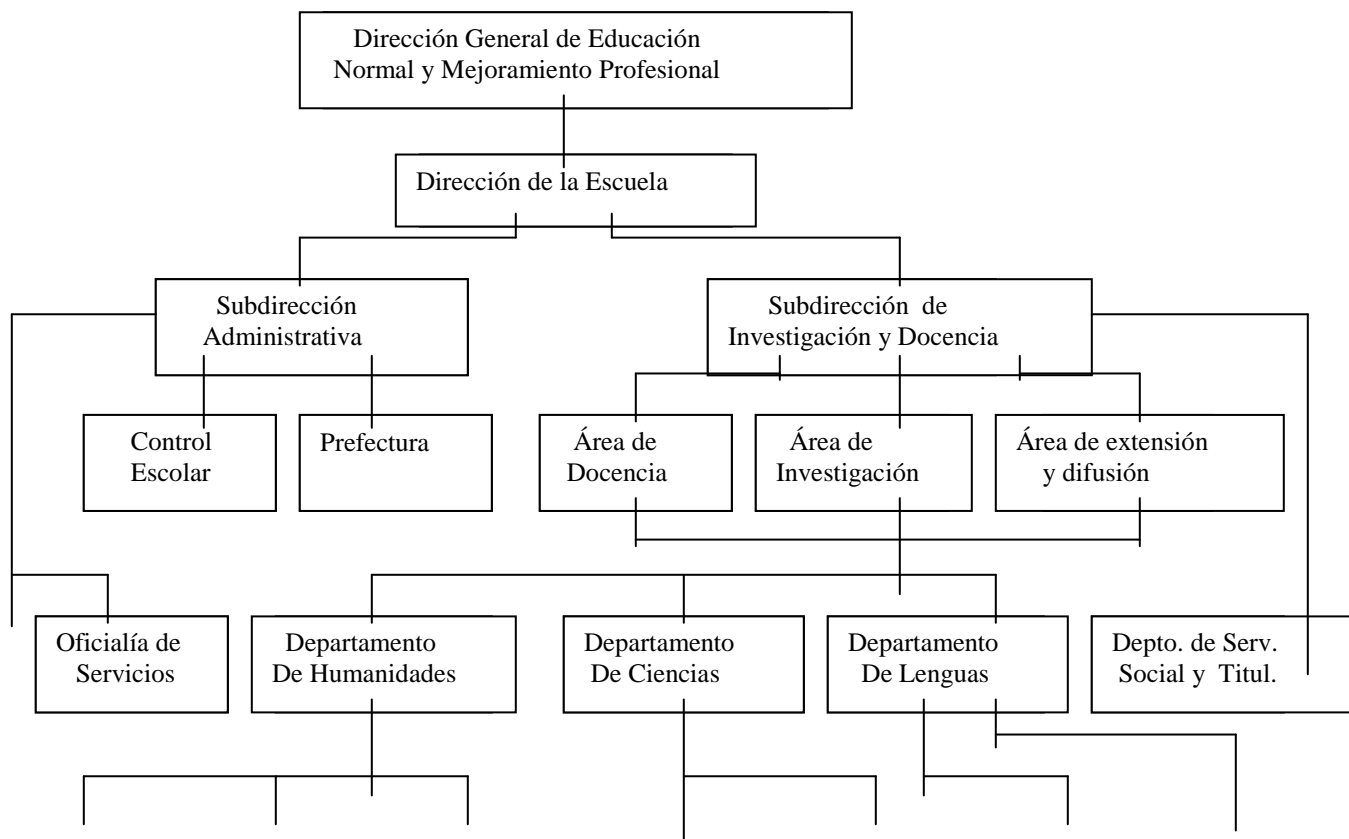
Dirección General de Educación Normal y Mejoramiento Profesional

Dirección de la Escuela

Subdirección Administrativa

Subdirección de Investigación y Docencia

Control Escolar

Prefectura

Área de Docencia

Área de Investigación

Área de extensión y difusión

Oficialía de Servicios

Departamento De Humanidades

Departamento De Ciencias

Departamento De Lenguas

Depto. de Serv. Social y Titul.